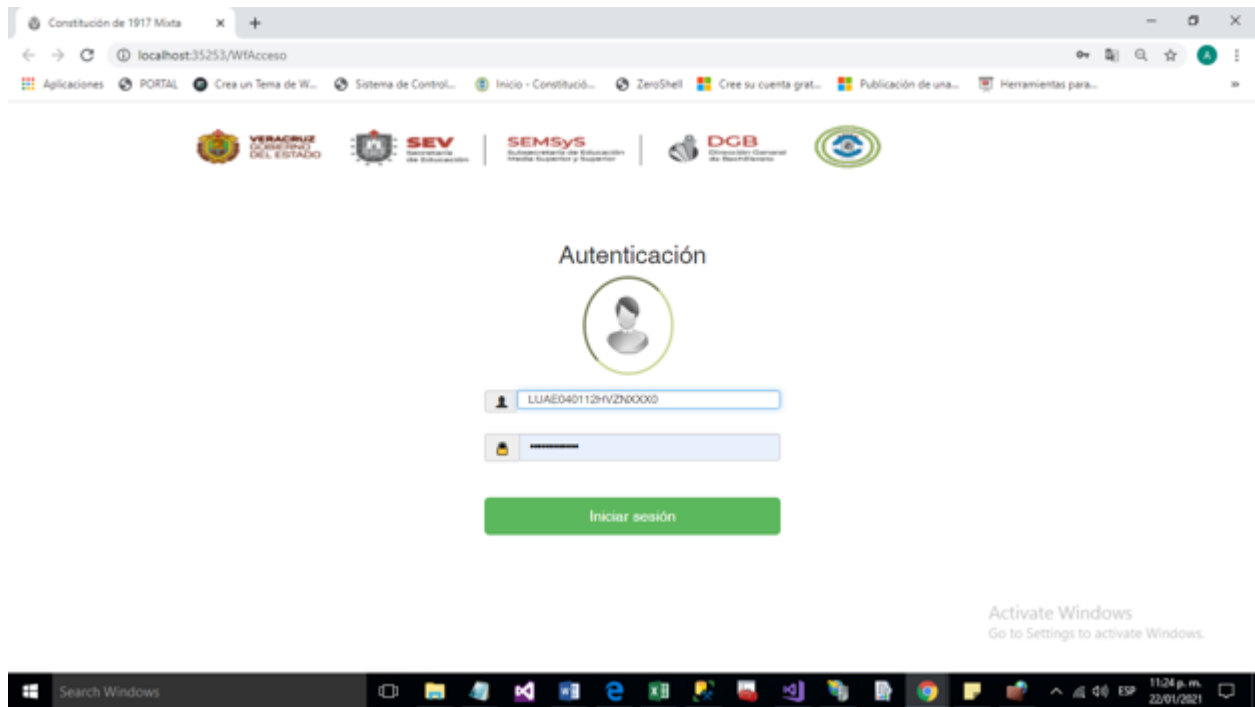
Constitución de 1917 Mixta ×

localhost:35253/WfAcceso

Aplicaciones PORTAL Crea un Tema de W... Sistema de Control... Inicio - Constitució... ZeroShell Cree su cuenta grat... Publicación de una... Herramientas para...

VERACRUZ GOBIERNO DEL ESTADO SEV Secretaría de Educación SEMSyS Subsecretaría de Educación Media Superior y Superior DGB Dirección General de Bachillerato

Autenticación

LUAE040112HVZNXXX0

••••••••••

Iniciar sesión

Activate Windows
Go to Settings to activate Windows.

Search Windows

ESP 11:24 p. m. 22/01/2021